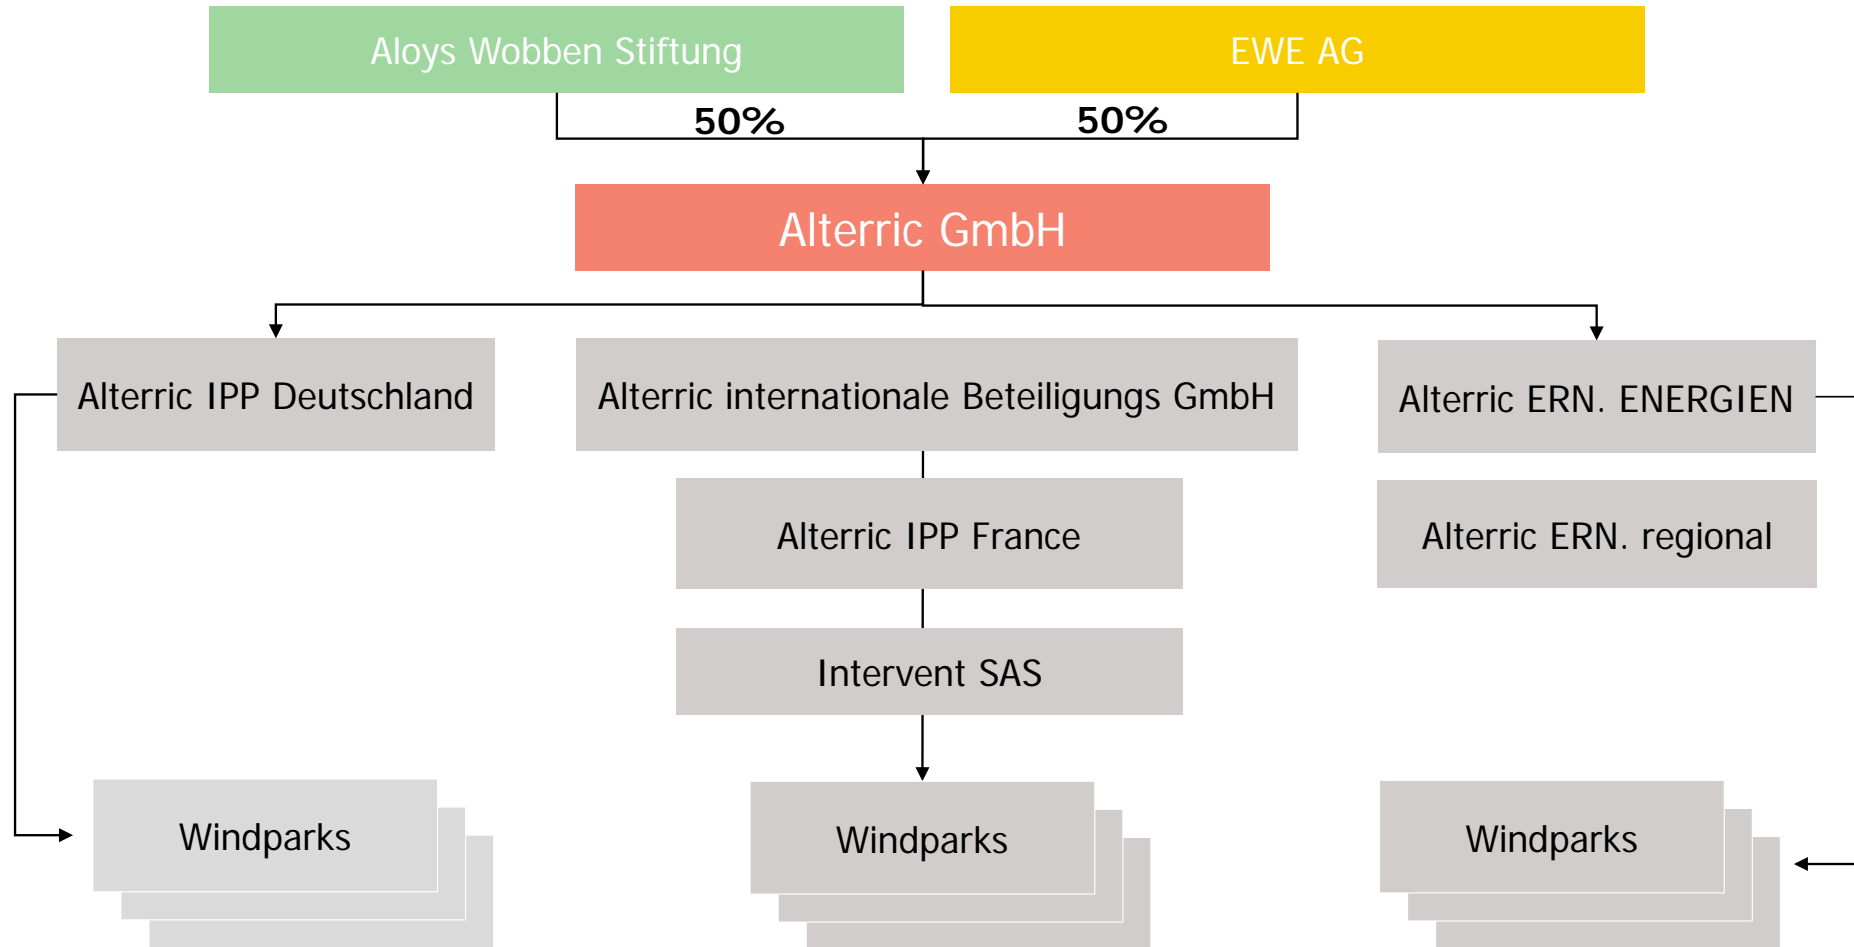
Aloys Wobben Stiftung

EWE AG

50%

50%

Alterric GmbH

Alterric IPP Deutschland

Alterric internationale Beteiligungs GmbH

Alterric ERN. ENERGIEN

Alterric IPP France

Alterric ERN. regional

Intervent SAS

Windparks

Windparks

Windparks